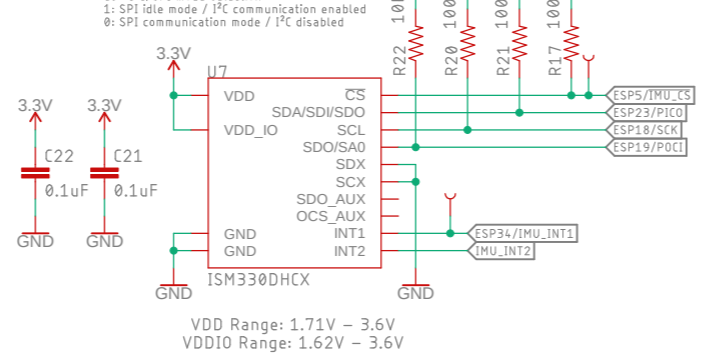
1: SPI idle mode / I$^2$C communication enabled
0: SPI communication mode / I$^2$C disabled

3.3V
3.3V
3.3V
C22
0.1uF
GND
C21
0.1uF
GND

U7
VDD
VDD_IO
GND
GND
ISM330DHCX
$\overline{CS}$
SDA/SDI/SDO
SCL
SDO/SA0
SDX
SCX
SDO_AUX
OCS_AUX
INT1
INT2
GND
GND

R22
100
R20
100
R21
100
R17
100

ESP5/IMU_CS
ESP23/PICO
ESP18/SCK
ESP19/POCI
ESP34/IMU_INT1
IMU_INT2

VDD Range: 1.71V - 3.6V
VDDIO Range: 1.62V - 3.6V